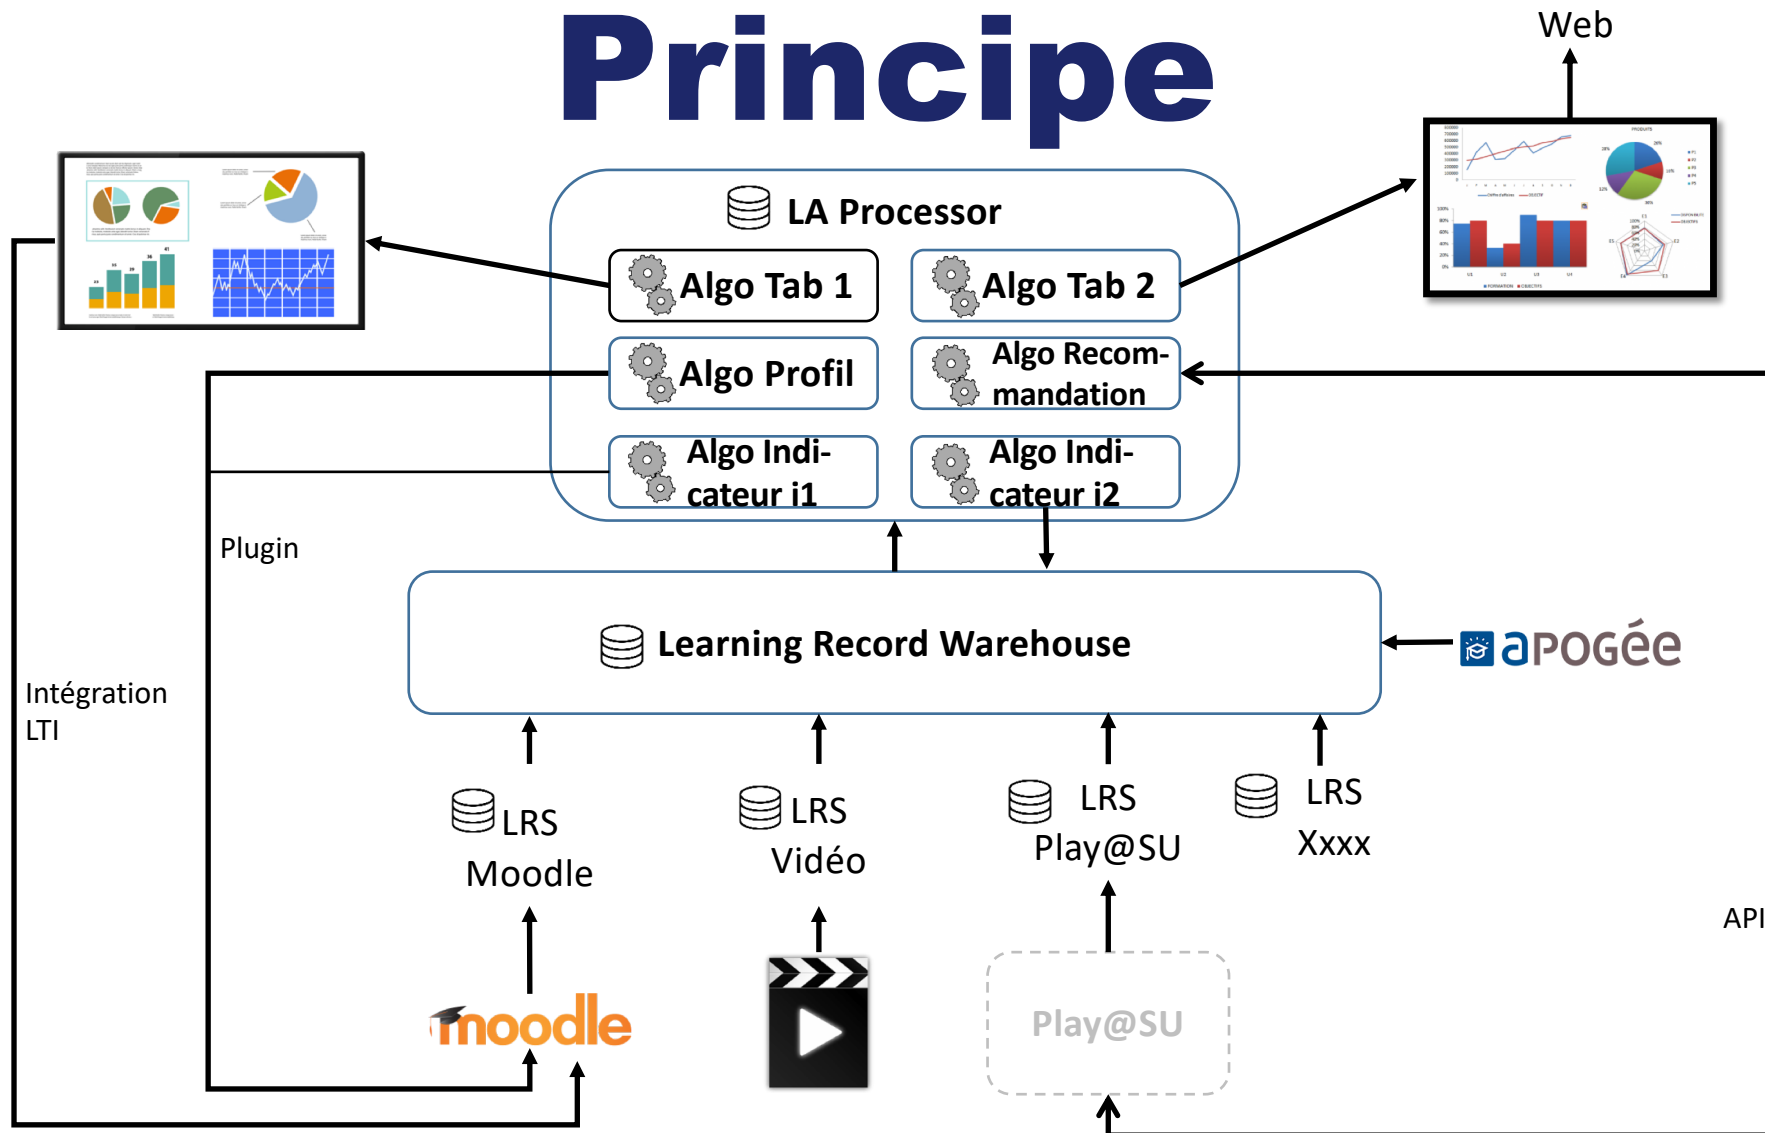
Principe

Web

LA Processor

Algo Tab 1

Algo Tab 2

Algo Profil

Algo Recommandation

Algo Indicateur i1

Algo Indicateur i2

Plugin

Learning Record Warehouse

apogée

Intégration LTI

LRS Moodle

LRS Vidéo

LRS Play@SU

LRS Xxxx

API

moodle

Play@SU